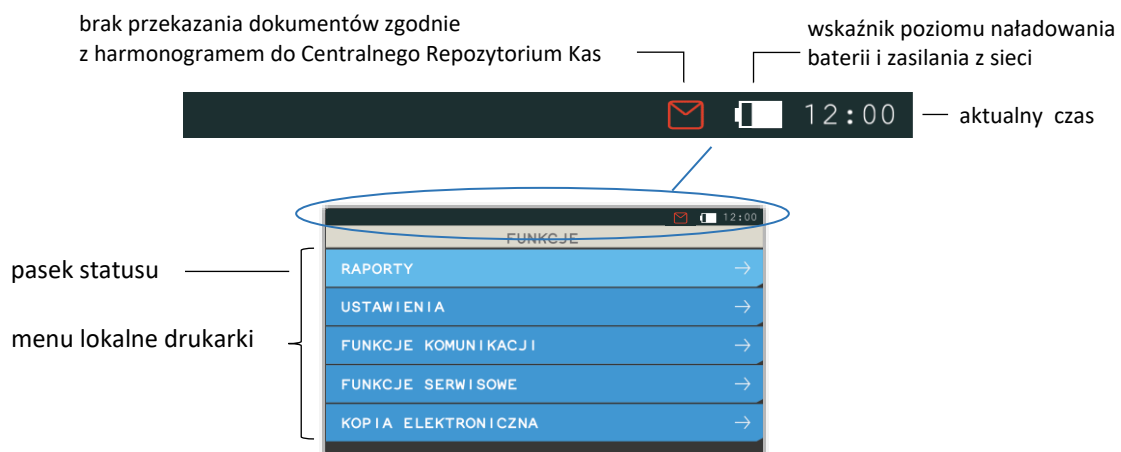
brak przekazania dokumentów zgodnie z harmonogramem do Centralnego Repozytorium Kas

wskaźnik poziomu naładowania baterii i zasilania z sieci

12:00

aktualny czas

12:00

FUNKCJE

pasek statusu

menu lokalne drukarki

RAPORTY →

USTAWIENIA →

FUNKCJE KOMUNIKACJI →

FUNKCJE SERWISOWE →

KOPIA ELEKTRONICZNA →